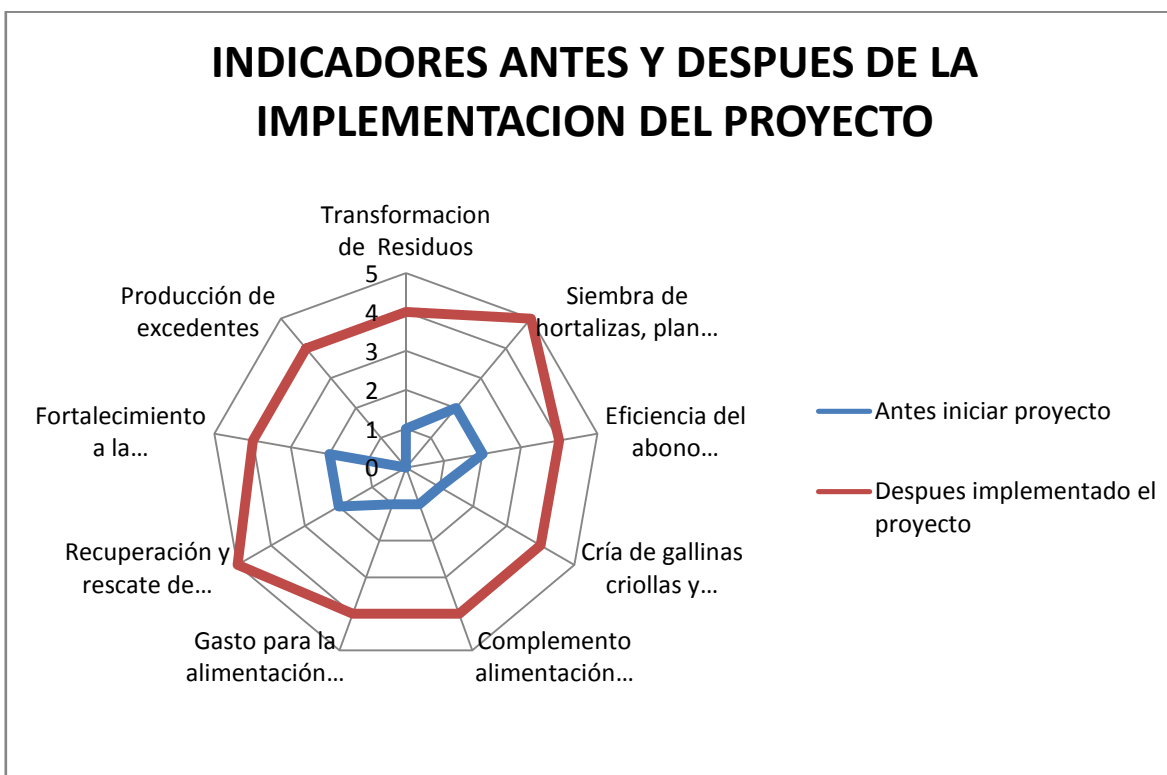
INDICADORES ANTES Y DESPUES DE LA IMPLEMENTACION DEL PROYECTO

Transformacion de Residuos

5
4
3
2
1
0

Siembra de hortalizas, plan…

Eficiencia del abono…

Cría de gallinas criollas y…

Complemento alimentación…

Gasto para la alimentación…

Recuperación y rescate de…

Fortalecimiento a la…

Producción de excedentes

Antes iniciar proyecto

Despues implementado el proyecto